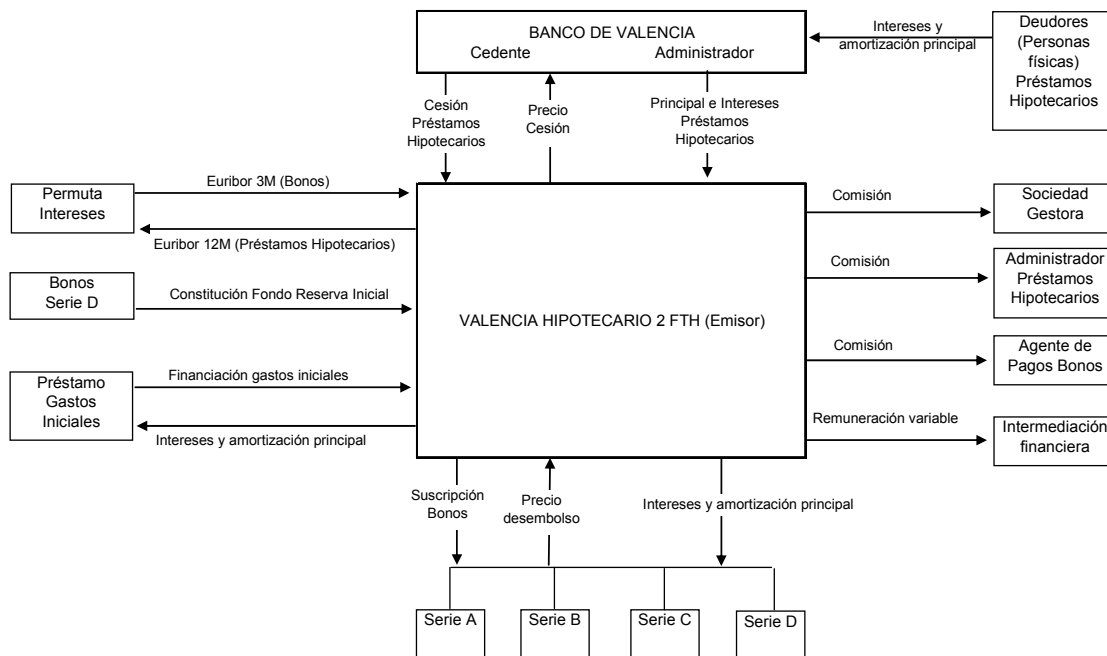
BANCO DE VALENCIA
Cedente Administrador

Intereses y amortización principal

Deudores (Personas físicas) Préstamos Hipotecarios

Cesión Préstamos Hipotecarios

Precio Cesión

Principal e Intereses Préstamos Hipotecarios

Permuta Intereses

Euribor 3M (Bonos)

Euribor 12M (Préstamos Hipotecarios)

Bonos Serie D

Constitución Fondo Reserva Inicial

Préstamo Gastos Iniciales

Financiación gastos iniciales

Intereses y amortización principal

VALENCIA HIPOTECARIO 2 FTH (Emisor)

Comisión

Sociedad Gestora

Comisión

Administrador Préstamos Hipotecarios

Comisión

Agente de Pagos Bonos

Remuneración variable

Intermediación financiera

Suscripción Bonos

Precio desembolso

Intereses y amortización principal

Serie A

Serie B

Serie C

Serie D